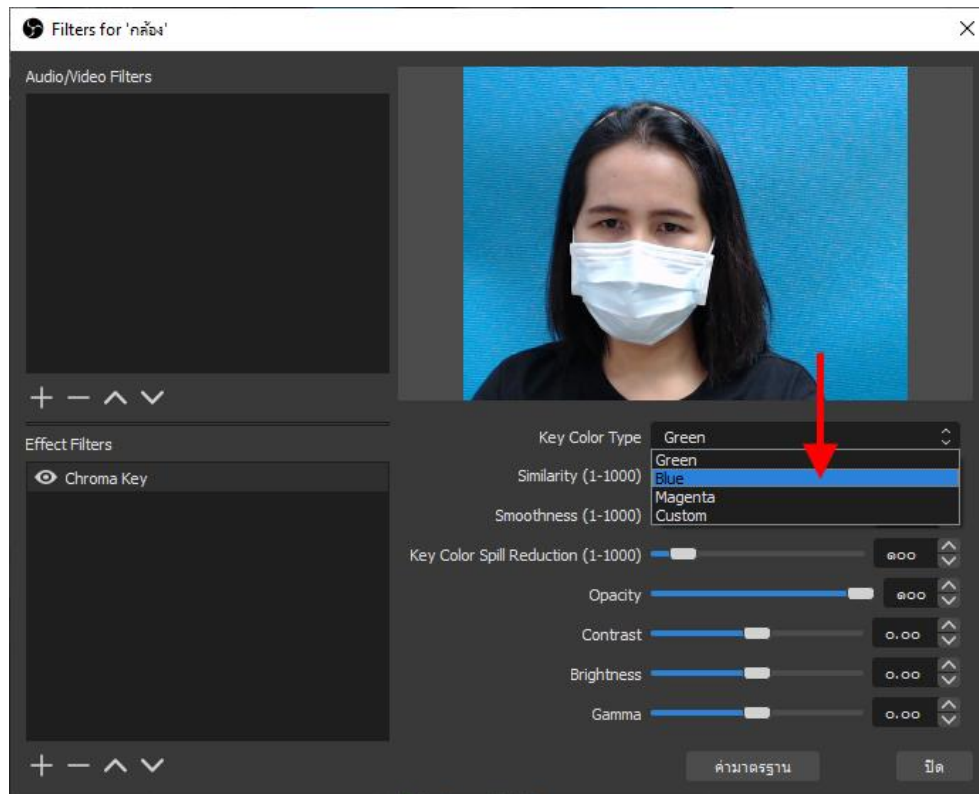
Filters for 'กล้อง'

Audio/Video Filters

+ − ^ v

Effect Filters

Chroma Key

+ − ^ v

Key Color Type Green

Green
Blue
Magenta
Custom

Similarity (1-1000)

Smoothness (1-1000)

Key Color Spill Reduction (1-1000) ๑๐๐

Opacity ๑๐๐

Contrast ๐.๐๐

Brightness ๐.๐๐

Gamma ๐.๐๐

ค่ามาตรฐาน

ปิด